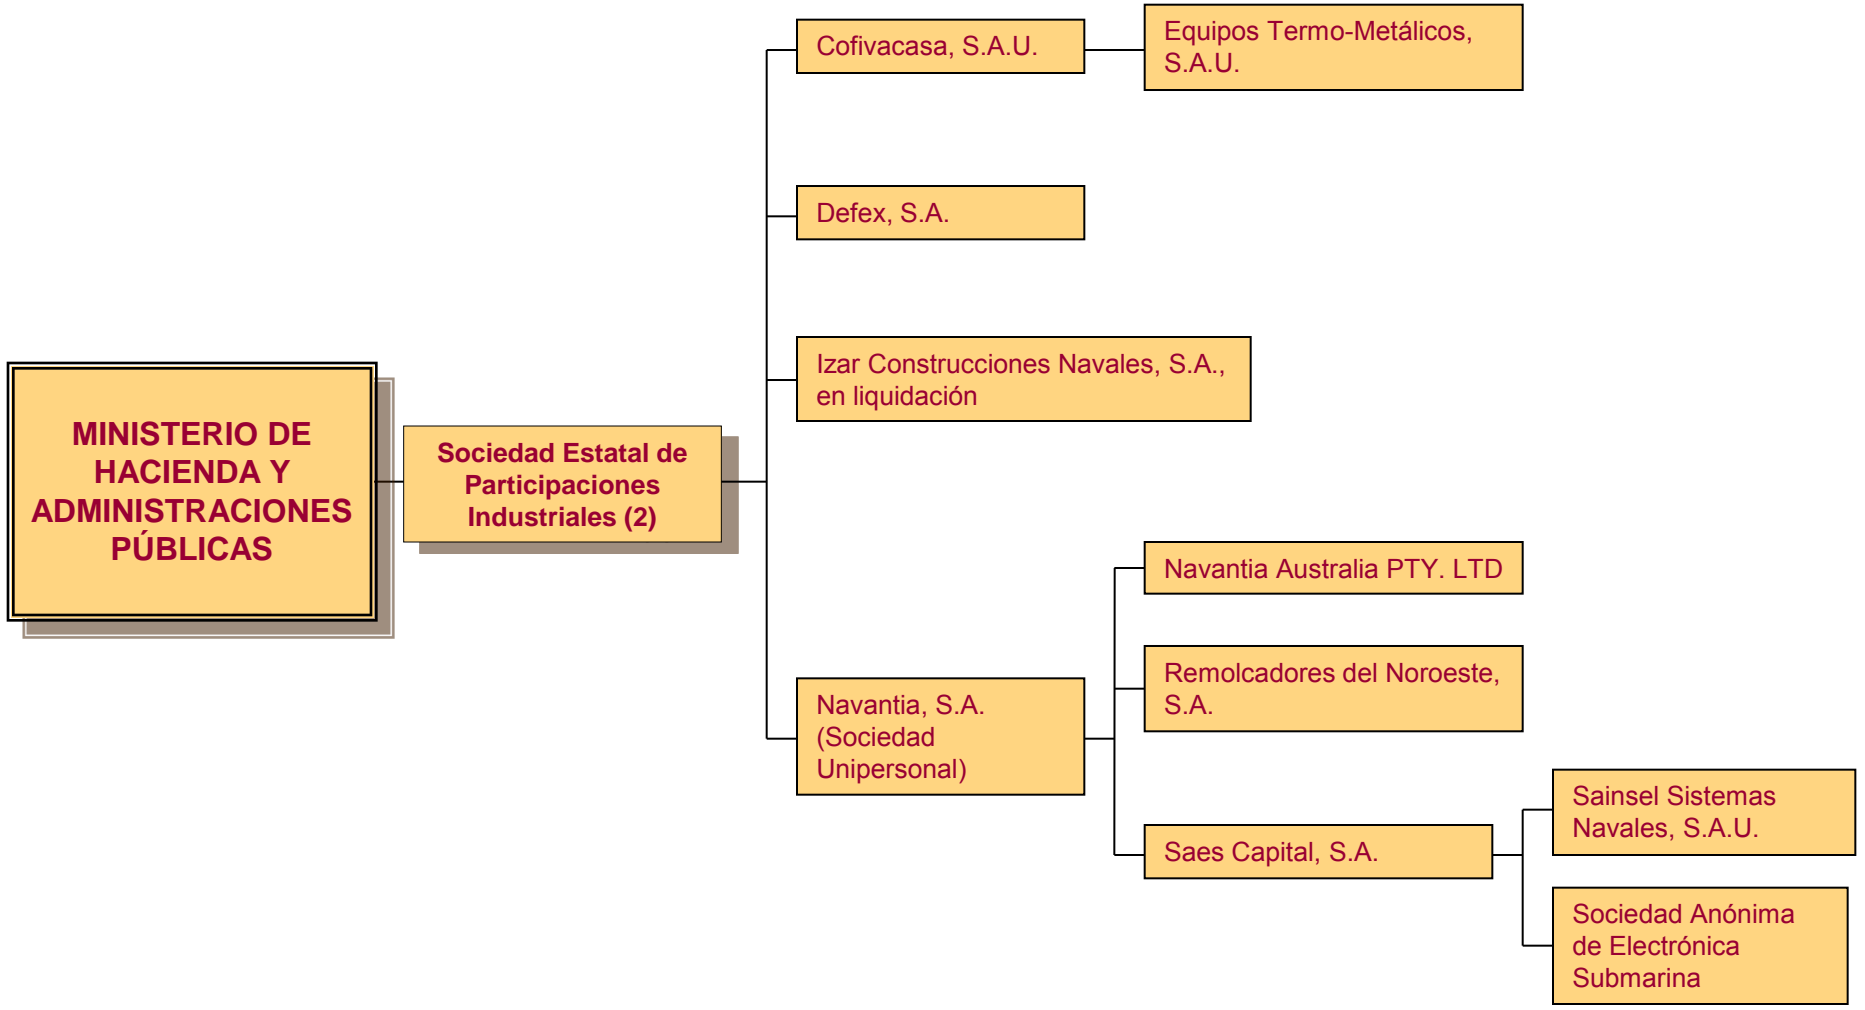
MINISTERIO DE HACIENDA Y ADMINISTRACIONES PÚBLICAS

Sociedad Estatal de Participaciones Industriales (2)

Cofivacasa, S.A.U.

Equipos Termo-Metálicos, S.A.U.

Defex, S.A.

Izar Construcciones Navales, S.A., en liquidación

Navantia, S.A. (Sociedad Unipersonal)

Navantia Australia PTY. LTD

Remolcadores del Noroeste, S.A.

Saes Capital, S.A.

Sainsel Sistemas Navales, S.A.U.

Sociedad Anónima de Electrónica Submarina